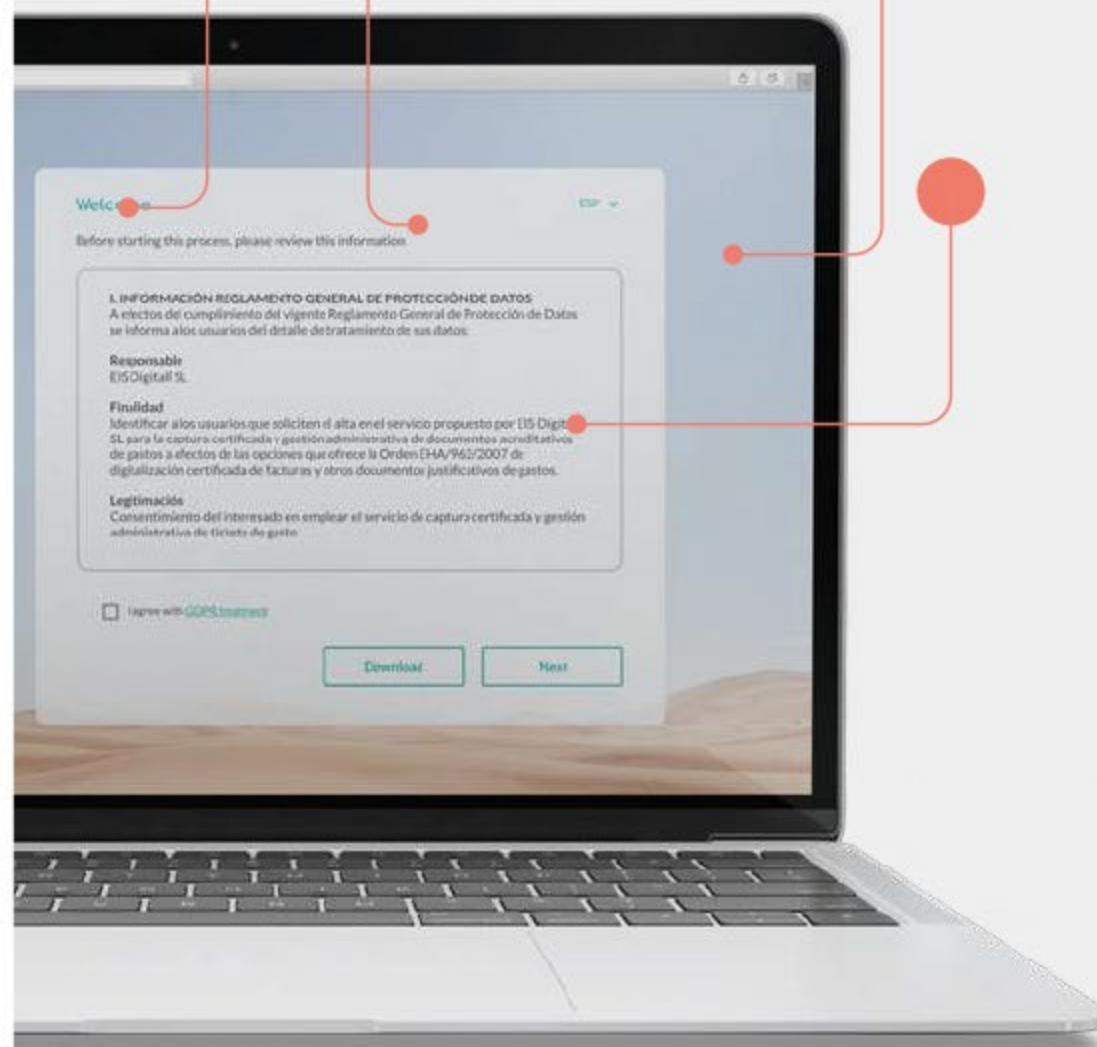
Welc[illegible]

ESP

Before starting this process, please review this information

I. INFORMACIÓN REGLAMENTO GENERAL DE PROTECCIÓNDE DATOS
A efectos del cumplimiento del vigente Reglamento General de Protección de Datos se informa alos usuarios del detalle detratamiento de sus datos:

Responsable
EISDigitall SL

Finalidad
Identificar alos usuarios que soliciten el alta en el servicio propuesto por EIS Digit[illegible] SL para la captura certificada y gestión administrativa de documentos acreditativos de gastos a efectos de las opciones que ofrece la Orden EHA/962/2007 de digitalización certificada de facturas y otros documentos justificativos de gastos.

Legitimación
Consentimiento del interesado en emplear el servicio de captura certificada y gestión administrativa de tickets de gasto

I agree with GDPR treatment

Download

Next